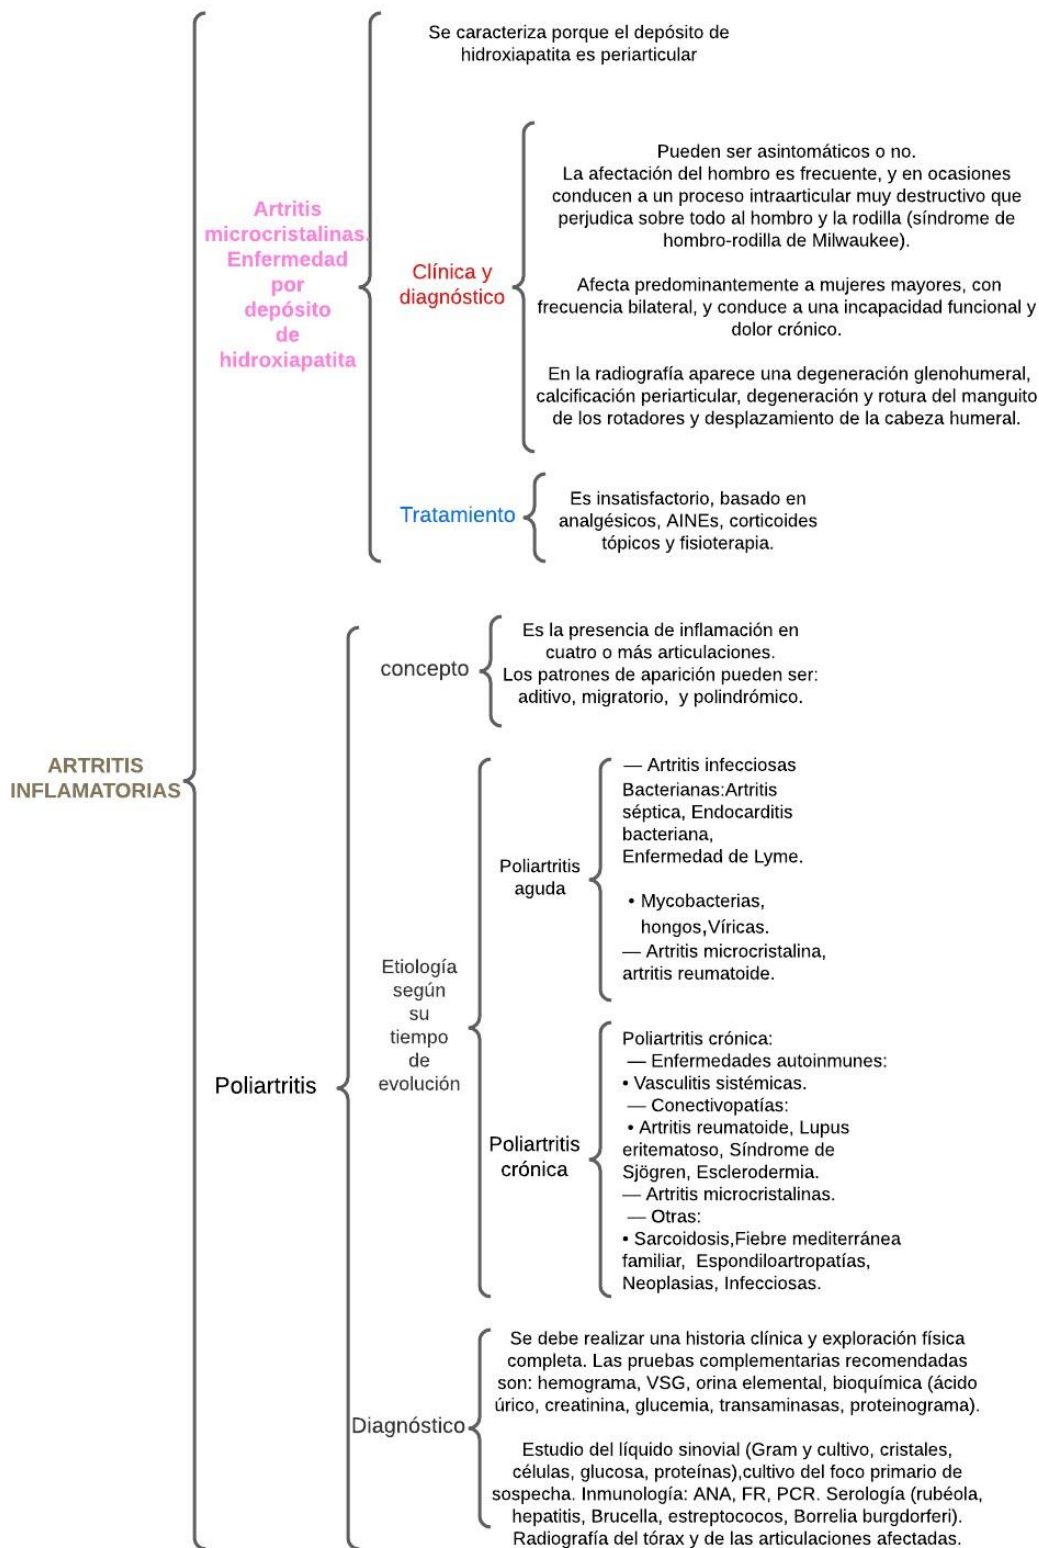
ARTRITIS INFLAMATORIAS

Artritis microcristalinas. Enfermedad por depósito de hidroxiapatita

Se caracteriza porque el depósito de hidroxiapatita es periarticular

Clínica y diagnóstico

Pueden ser asintomáticos o no.
La afectación del hombro es frecuente, y en ocasiones conducen a un proceso intraarticular muy destructivo que perjudica sobre todo al hombro y la rodilla (síndrome de hombro-rodilla de Milwaukee).

Afecta predominantemente a mujeres mayores, con frecuencia bilateral, y conduce a una incapacidad funcional y dolor crónico.

En la radiografía aparece una degeneración glenohumeral, calcificación periarticular, degeneración y rotura del manguito de los rotadores y desplazamiento de la cabeza humeral.

Tratamiento

Es insatisfactorio, basado en analgésicos, AINEs, corticoides tópicos y fisioterapia.

Poliartritis

concepto

Es la presencia de inflamación en cuatro o más articulaciones.
Los patrones de aparición pueden ser: aditivo, migratorio, y polindrómico.

Etiología según su tiempo de evolución

Poliartritis aguda

— Artritis infecciosas
Bacterianas:Artritis séptica, Endocarditis bacteriana, Enfermedad de Lyme.

• Mycobacterias, hongos,Víricas.
— Artritis microcristalina, artritis reumatoide.

Poliartritis crónica

Poliartritis crónica:
— Enfermedades autoinmunes:
• Vasculitis sistémicas.
— Conectivopatías:
• Artritis reumatoide, Lupus eritematoso, Síndrome de Sjögren, Esclerodermia.
— Artritis microcristalinas.
— Otras:
• Sarcoidosis,Fiebre mediterránea familiar, Espondiloartropatías, Neoplasias, Infecciosas.

Diagnóstico

Se debe realizar una historia clínica y exploración física completa. Las pruebas complementarias recomendadas son: hemograma, VSG, orina elemental, bioquímica (ácido úrico, creatinina, glucemia, transaminasas, proteinograma).

Estudio del líquido sinovial (Gram y cultivo, cristales, células, glucosa, proteínas),cultivo del foco primario de sospecha. Inmunología: ANA, FR, PCR. Serología (rubéola, hepatitis, Brucella, estreptococos, Borrelia burgdorferi). Radiografía del tórax y de las articulaciones afectadas.